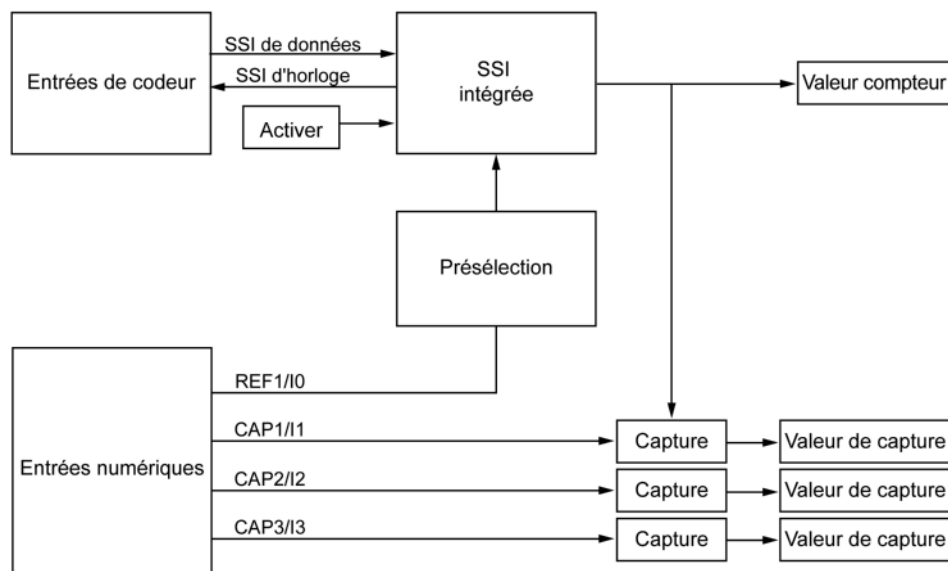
Entrées de codeur

SSI de données

SSI d'horloge

Activer

SSI
intégrée

Valeur compteur

Présélection

Entrées numériques

REF1/I0

CAP1/I1

CAP2/I2

CAP3/I3

Capture

Valeur de capture

Capture

Valeur de capture

Capture

Valeur de capture